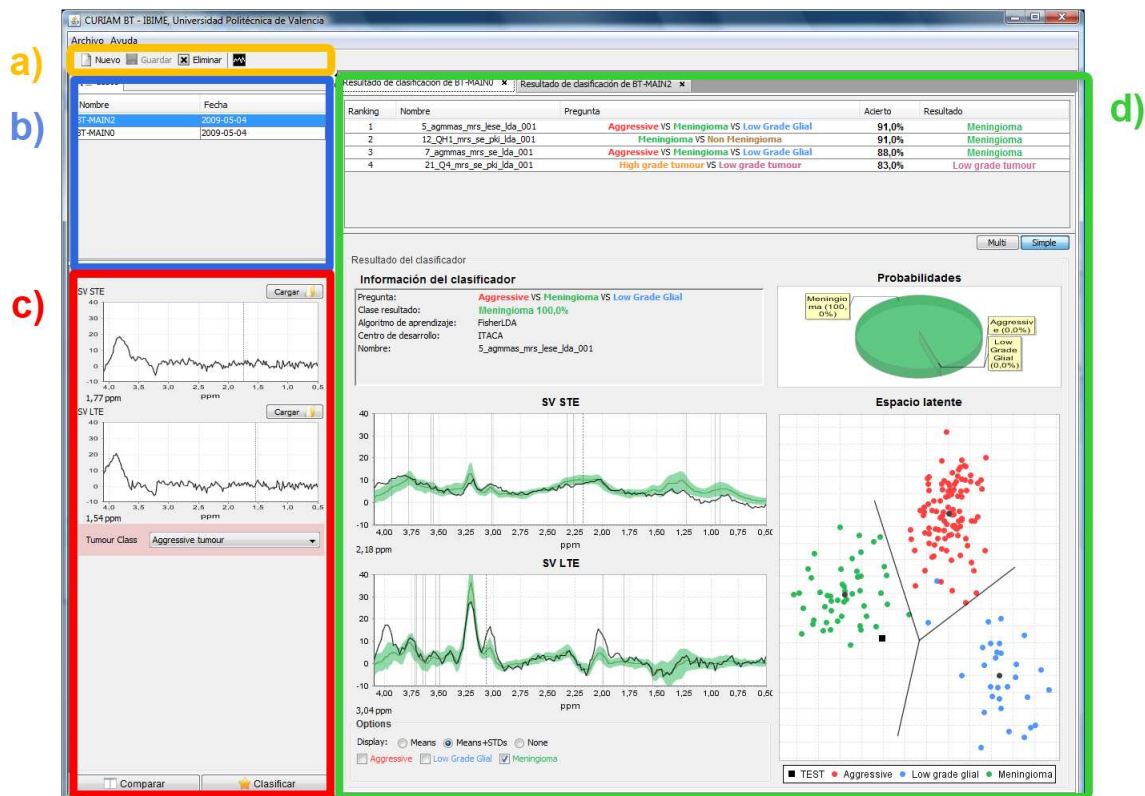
CURIAM BT - IBIME, Universidad Politécnica de Valencia

Archivo Ayuda

a)

Nuevo Guardar Eliminar

b)

| Nombre | Fecha |
|---|---|
| BT-MAIN2 | 2009-05-04 |
| BT-MAIN0 | 2009-05-04 |

c)

SV STE Cargar

40 30 20 10 0 -10

4,0 3,5 3,0 2,5 2,0 1,5 1,0 0,5

1,77 ppm ppm

SV LTE Cargar

40 30 20 10 0 -10

4,0 3,5 3,0 2,5 2,0 1,5 1,0 0,5

1,54 ppm ppm

Tumour Class Aggressive tumour

Comparar Clasificar

d)

Resultado de clasificación de BT-MAIN0 × Resultado de clasificación de BT-MAIN2 ×

| Ranking | Nombre | Pregunta | Acierto | Resultado |
|---|---|---|---|---|
| 1 | 5_agmmas_mrs_lese_lda_001 | Aggressive VS Meningioma VS Low Grade Glial | 91,0% | Meningioma |
| 2 | 12_QH1_mrs_se_pki_lda_001 | Meningioma VS Non Meningioma | 91,0% | Meningioma |
| 3 | 7_agmmas_mrs_se_lda_001 | Aggressive VS Meningioma VS Low Grade Glial | 88,0% | Meningioma |
| 4 | 21_Q4_mrs_se_pki_lda_001 | High grade tumour VS Low grade tumour | 83,0% | Low grade tumour |

Multi Simple

Resultado del clasificador

Información del clasificador

Pregunta: Aggressive VS Meningioma VS Low Grade Glial
Clase resultado: Meningioma 100,0%
Algoritmo de aprendizaje: FisherLDA
Centro de desarrollo: ITACA
Nombre: 5_agmmas_mrs_lese_lda_001

Probabilidades

Meningioma (100,0%)
Aggressive (0,0%)
Low Grade Glial (0,0%)

SV STE

40 30 20 10 0 -10

4,00 3,75 3,50 3,25 3,00 2,75 2,50 2,25 2,00 1,75 1,50 1,25 1,00 0,75 0,50

2,18 ppm ppm

SV LTE

40 30 20 10 0 -10

4,00 3,75 3,50 3,25 3,00 2,75 2,50 2,25 2,00 1,75 1,50 1,25 1,00 0,75 0,50

3,04 ppm ppm

Espacio latente

Options

Display: Means Means+STDs None

Aggressive Low Grade Glial Meningioma

TEST Aggressive Low grade glial Meningioma